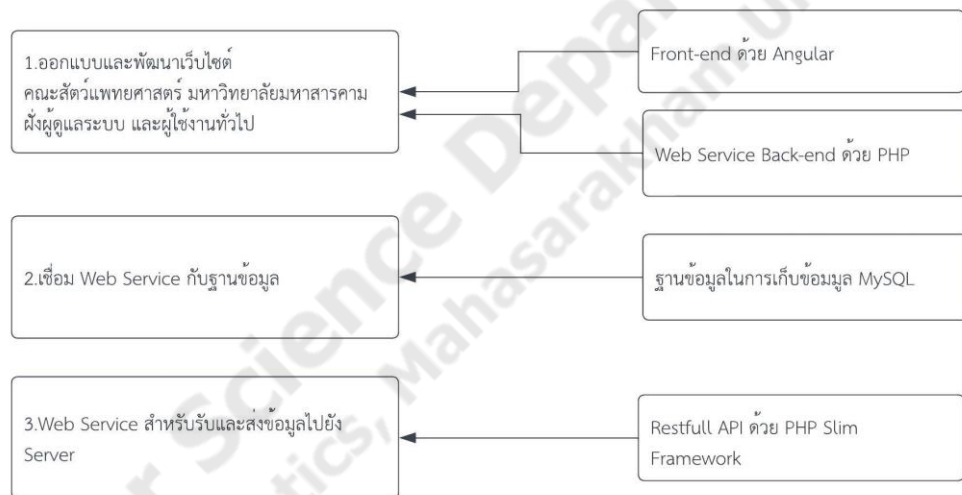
1.ออกแบบและพัฒนาเว็บไซต์ คณะสัตว์แพทยศาสตร์ มหาวิทยาลัยมหาสารคาม ฝั่งผู้ดูแลระบบ และผู้ใช้งานทั่วไป

Front-end ด้วย Angular

Web Service Back-end ด้วย PHP

2.เชื่อม Web Service กับฐานข้อมูล

ฐานข้อมูลในการเก็บข้อมูล MySQL

3.Web Service สำหรับรับและส่งข้อมูลไปยัง Server

Restfull API ด้วย PHP Slim Framework